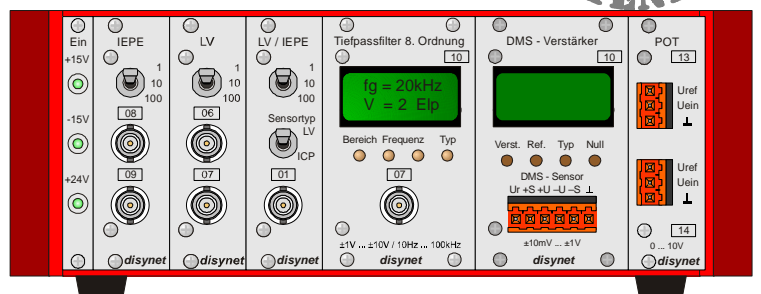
Ein
+15V
-15V
+24V

IEPE
1
10
100
08
09
disynet

LV
1
10
100
06
07
disynet

LV / IEPE
1
10
100
Sensortyp
LV
ICP
01
disynet

Tiefpassfilter 8. Ordnung
10
fg = 20kHz
V = 2 Elp
Bereich Frequenz Typ
07
±1V ... ±10V / 10Hz ... 100kHz
disynet

DMS - Verstärker
10
Verst. Ref. Typ Null
DMS - Sensor
Ur +S +U –U –S ⊥
±10mV ... ±1V
disynet

POT
13
Uref
Uein
⊥
Uref
Uein
⊥
14
0 ... 10V
disynet